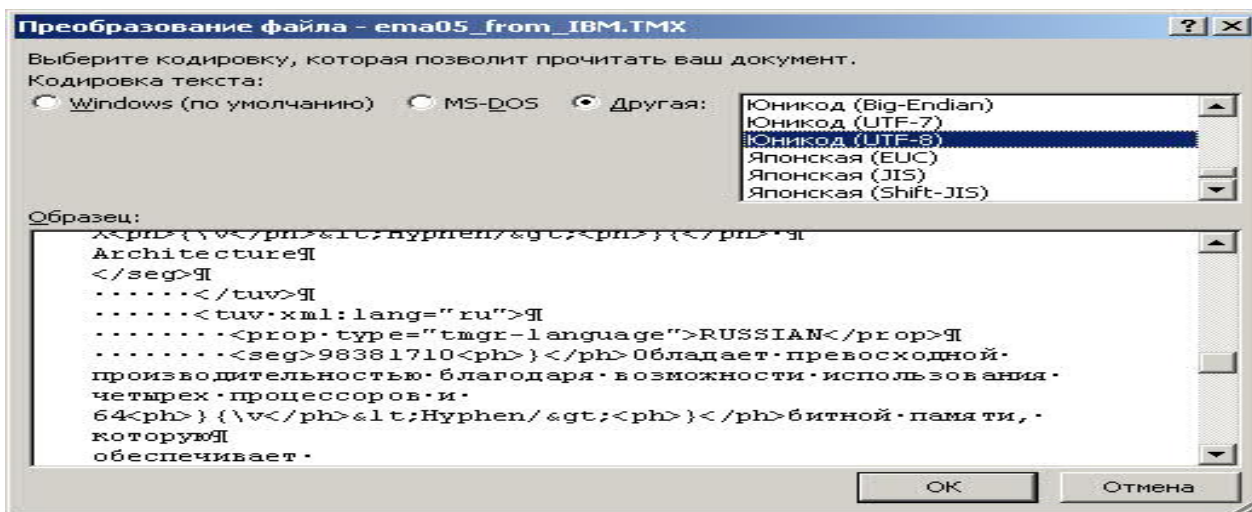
Преобразование файла - ema05_from_IBM.TMX

?

Выберите кодировку, которая позволит прочитать ваш документ.
Кодировка текста:
Windows (по умолчанию) MS-DOS Другая:

Юникод (Big-Endian)
Юникод (UTF-7)
Юникод (UTF-8)
Японская (EUC)
Японская (JIS)
Японская (Shift-JIS)

Образец:
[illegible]
Architecture¶
</seg>¶
······</tuv>¶
······<tuv·xml:lang="ru">¶
·········<prop·type="tmgr-language">RUSSIAN</prop>¶
·········<seg>98381710<ph>}</ph>Обладает·превосходной·
производительностью·благодаря·возможности·использования·
четырех·процессоров·и·
64<ph>}{\v</ph>&lt;Hyphen/&gt;<ph>}</ph>битной·памяти,·
которую¶
обеспечивает·

OK Отмена